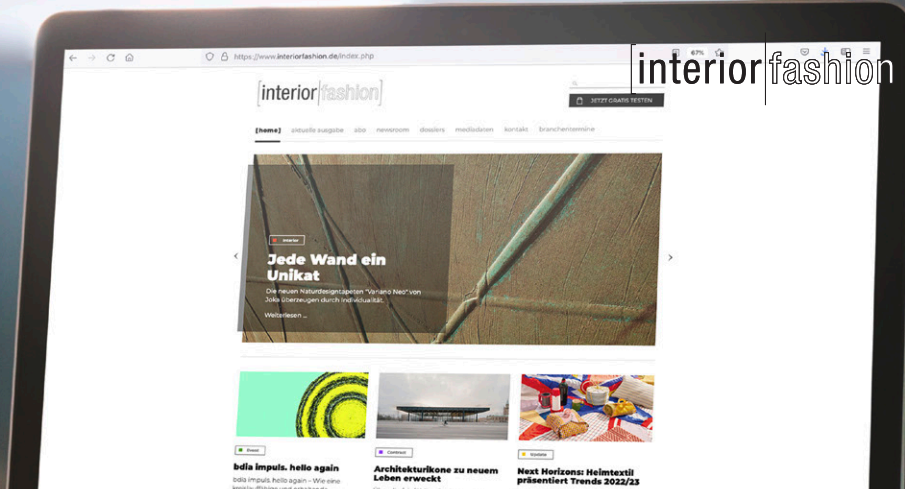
interior fashion

https://www.interiorfashion.de/index.php

67%

interior fashion

JETZT GRATIS TESTEN

[home] aktuelle ausgabe abo newsroom dealers mediadaten kontakt branchentermine

Interior

Jede Wand ein Unikat

Die neuen Naturdesigntapeten "Variano Neo" von Joka überzeugen durch Individualität.

Weiterlesen ...

Event

bdia impuls. hello again

bdia impuls. hello again - Wie eine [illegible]

Contract

Architekturikone zu neuem Leben erweckt

Textile

Next Horizons: Heimtextil präsentiert Trends 2022/23